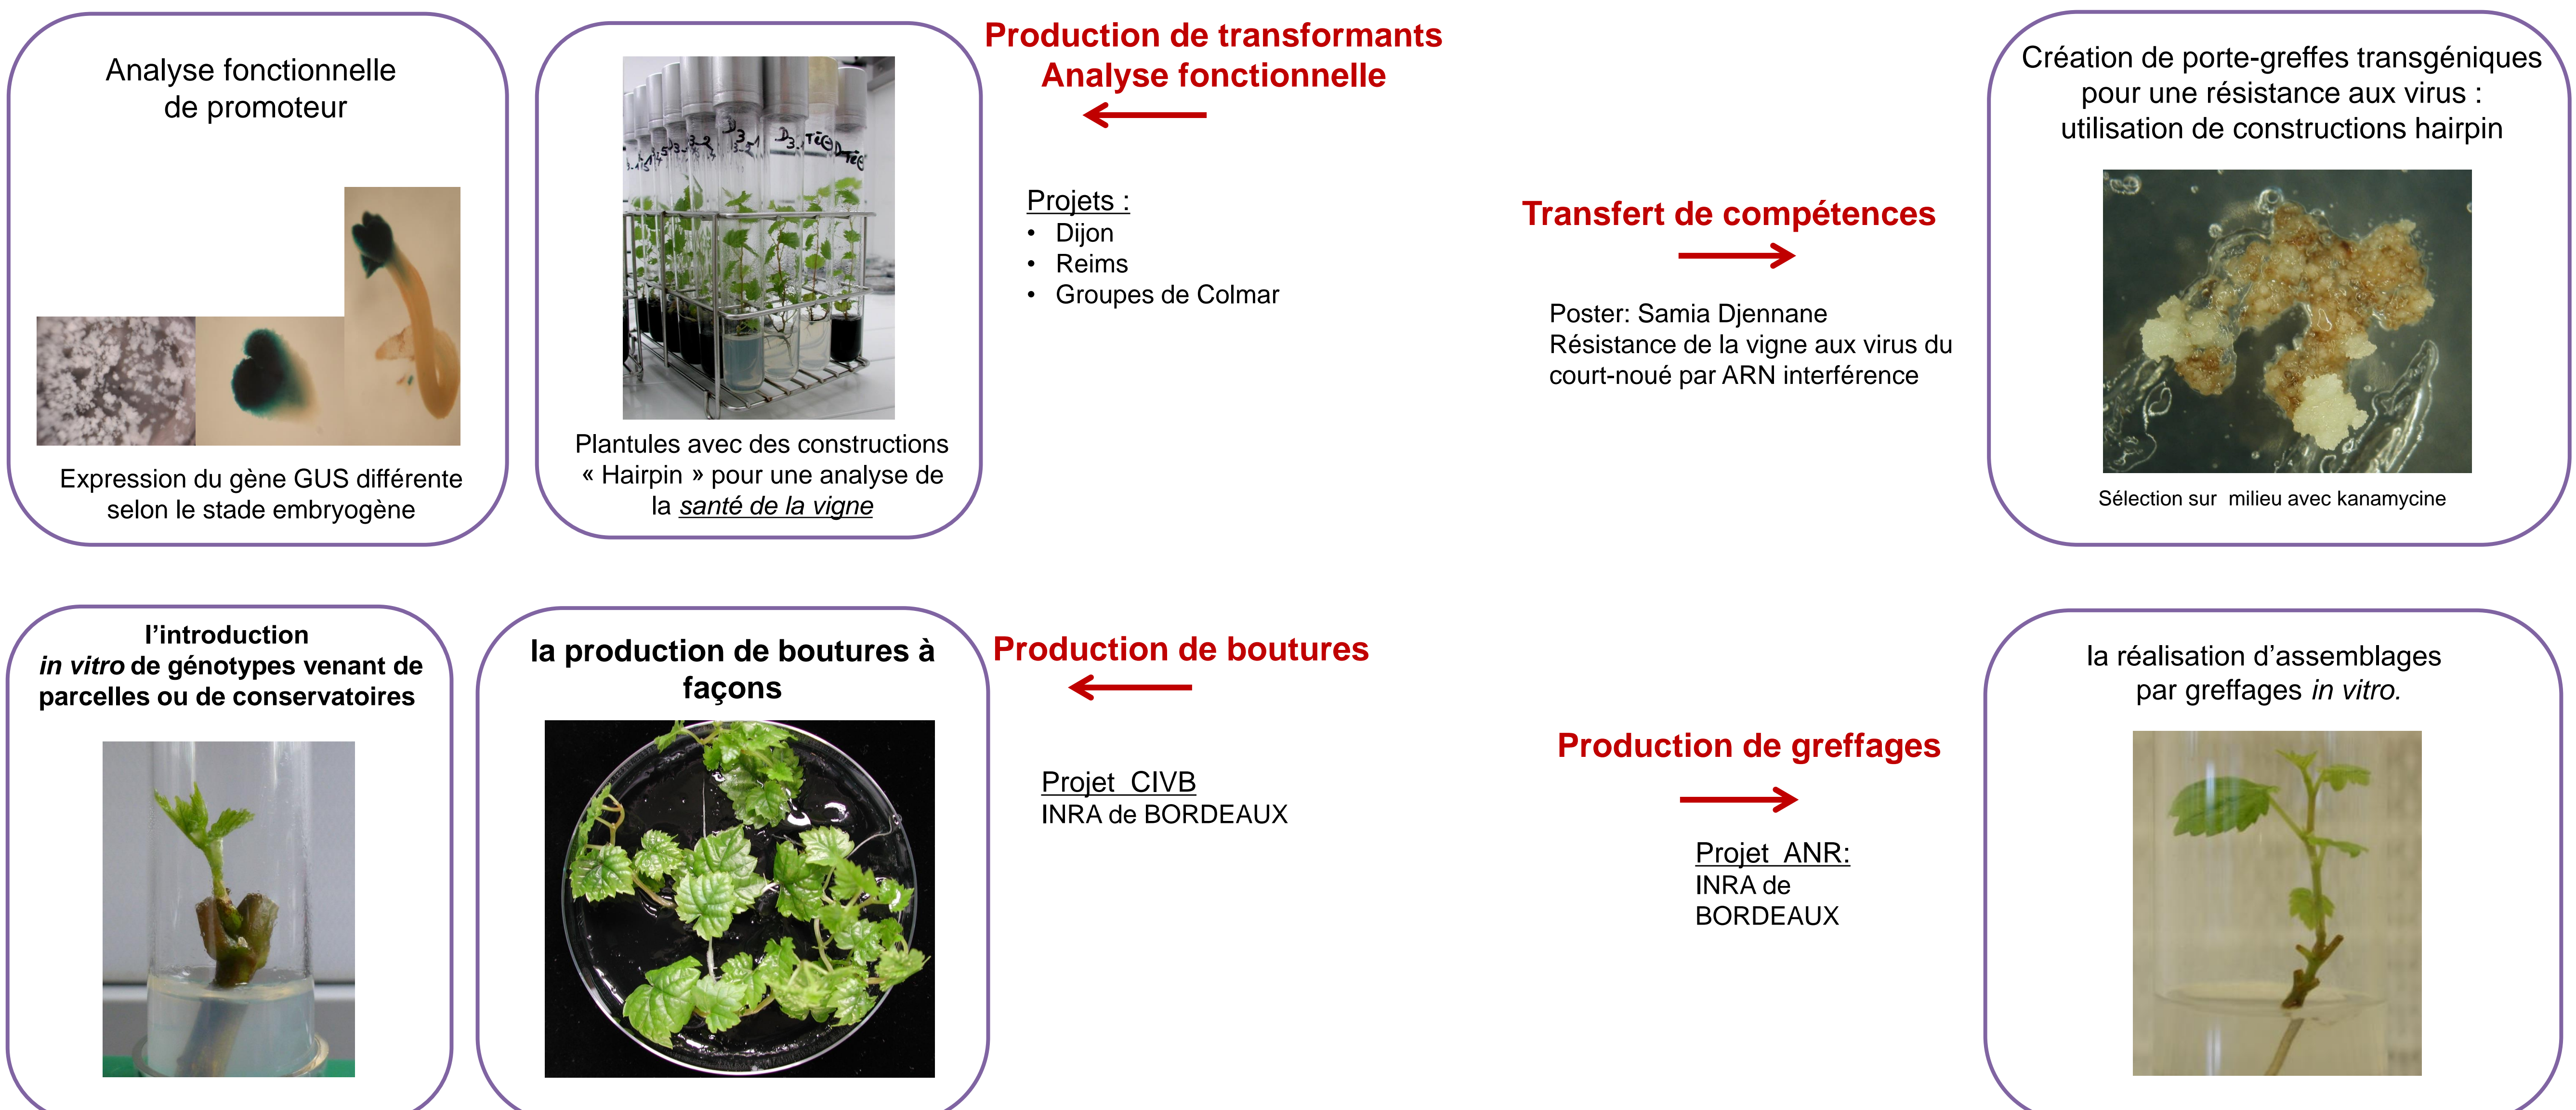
Analyse fonctionnelle de promoteur

Expression du gène GUS différente selon le stade embryogène

Plantules avec des constructions « Hairpin » pour une analyse de la santé de la vigne

Production de transformants
Analyse fonctionnelle

Projets :
• Dijon
• Reims
• Groupes de Colmar

Transfert de compétences

Poster: Samia Djennane
Résistance de la vigne aux virus du court-noué par ARN interférence

Création de porte-greffes transgéniques pour une résistance aux virus : utilisation de constructions hairpin

Sélection sur milieu avec kanamycine

l'introduction
*in vitro* de génotypes venant de parcelles ou de conservatoires

la production de boutures à façons

Production de boutures

Projet CIVB
INRA de BORDEAUX

Production de greffages

Projet ANR:
INRA de BORDEAUX

la réalisation d'assemblages par greffages *in vitro.*